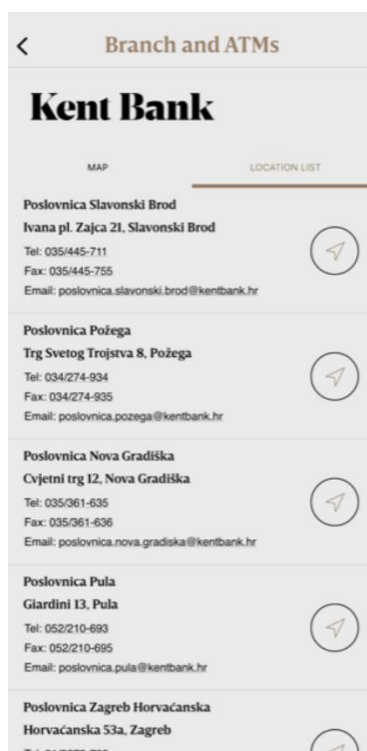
<

Branch and ATMs

Kent Bank

MAP

LOCATION LIST

Poslovnica Slavonski Brod
Ivana pl. Zajca 21, Slavonski Brod
Tel: 035/445-711
Fax: 035/445-755
Email: poslovnica.slavonski.brod@kentbank.hr

Poslovnica Požega
Trg Svetog Trojstva 8, Požega
Tel: 034/274-934
Fax: 034/274-935
Email: poslovnica.pozega@kentbank.hr

Poslovnica Nova Gradiška
Cvjetni trg 12, Nova Gradiška
Tel: 035/361-635
Fax: 035/361-636
Email: poslovnica.nova.gradiska@kentbank.hr

Poslovnica Pula
Giardini 13, Pula
Tel: 052/210-693
Fax: 052/210-695
Email: poslovnica.pula@kentbank.hr

Poslovnica Zagreb Horvaćanska
Horvaćanska 53a, Zagreb
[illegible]